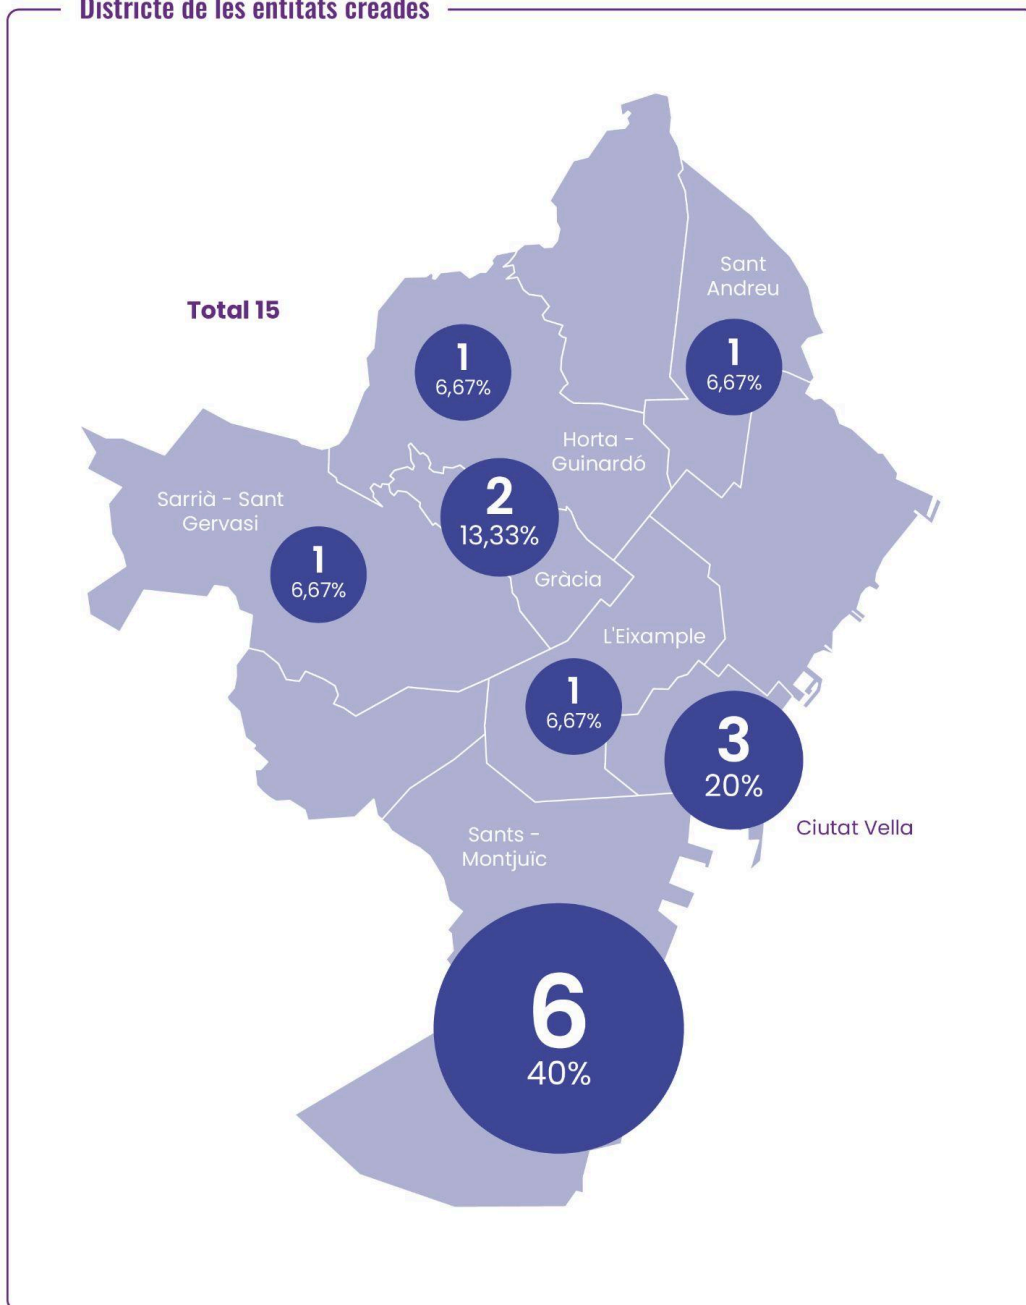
Districte de les entitats creades

Total 15

Sant Andreu

1
6,67%

1
6,67%

Horta - Guinardó

Sarrià - Sant Gervasi

2
13,33%

1
6,67%

Gràcia

L'Eixample

1
6,67%

3
20%

Ciutat Vella

Sants - Montjuïc

6
40%